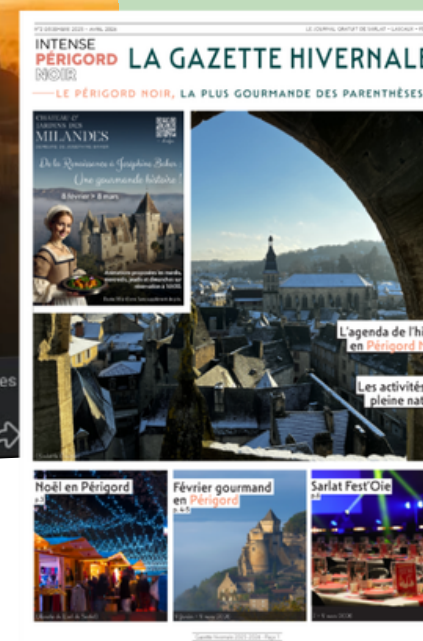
N°5 DÉCEMBRE 2025 – AVRIL 2026

LE JOURNAL GRATUIT DE SARLAT – LASCAUX – P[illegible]

INTENSE PÉRIGORD NOIR

LA GAZETTE HIVERNALE

LE PÉRIGORD NOIR, LA PLUS GOURMANDE DES PARENTHÈSES

CHÂTEAU & JARDINS DES MILANDES

De la Renaissance à Joséphine Baker, Une gourmande histoire !

8 février > 8 mars

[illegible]

L'agenda de l'hi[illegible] en Périgord N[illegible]

Les activités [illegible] pleine nat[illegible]

es

Noël en Périgord

Février gourmand en Périgord

Sarlat Fest'Oie

Gazette hivernale 2025-2026 · Page 1